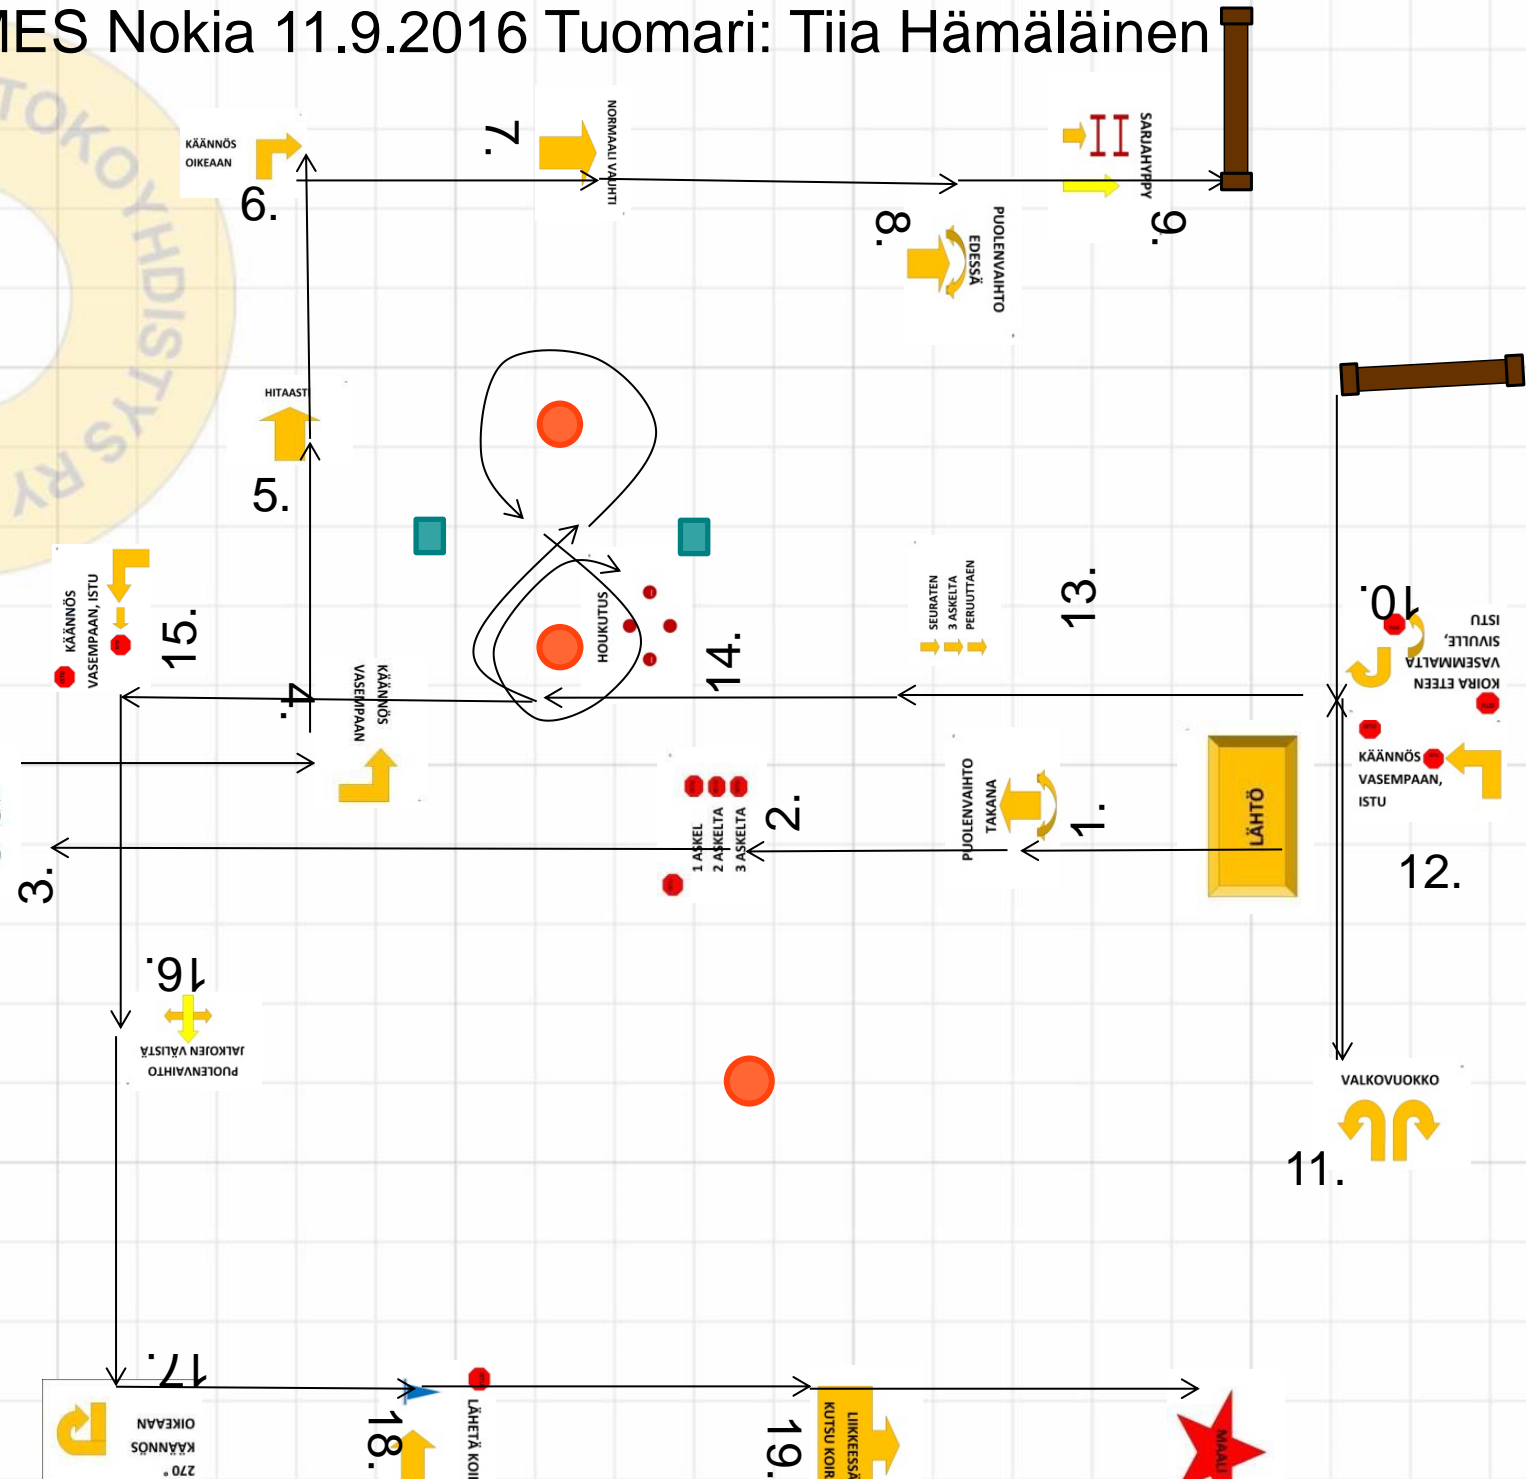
IES Nokia 11.9.2016 Tuomari: Tiia Hämäläinen

TOKOYHDISTYS RY

KÄÄNNÖS OIKEAAN
6.

7.
NORMAALI VAUHTI

8.
PUOLENVAIHTO EDESSÄ

SARJAHYPPY
9.

HITAASTI
5.

HOUKUTUS
14.

SEURATEN 3 ASKELTA PERUUTTAEN
13.

10.
KOIRA ETEEN VASEMMALTA SIVULLE, ISTU

KÄÄNNÖS VASEMPAAN, ISTU
15.

4.
KÄÄNNÖS VASEMPAAN

1 ASKEL 2 ASKELTA 3 ASKELTA
2.

PUOLENVAIHTO TAKANA
1.

LÄHTÖ

KÄÄNNÖS VASEMPAAN, ISTU
12.

3.

16.
PUOLENVAIHTO JALKOJEN VÄLISTÄ

VALKOVUOKKO
11.

17.
270° KÄÄNNÖS OIKEAAN

18.
LÄHETÄ KOI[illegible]

19.
LIIKKEESSÄ KUTSU KOIR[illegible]

MAALI